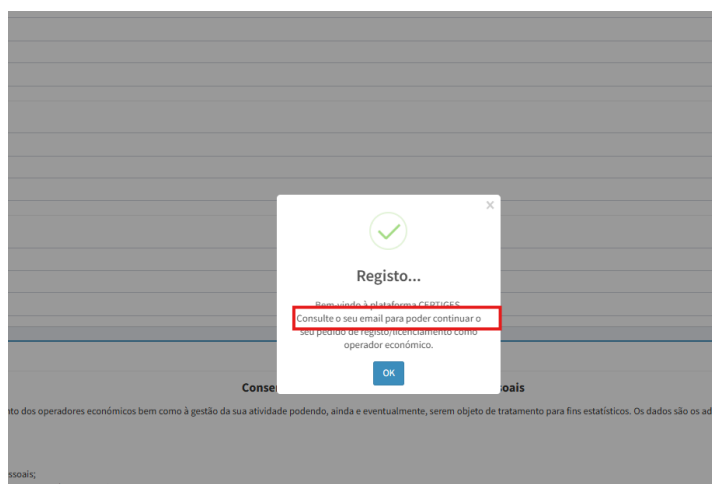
×

Registo...

Bem-vindo à plataforma CERTIGES. Consulte o seu email para poder continuar o seu pedido de registo/licenciamento como operador económico.

OK

Conse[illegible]soais

nto dos operadores económicos bem como à gestão da sua atividade podendo, ainda e eventualmente, serem objeto de tratamento para fins estatísticos. Os dados são os ad

ssoais;